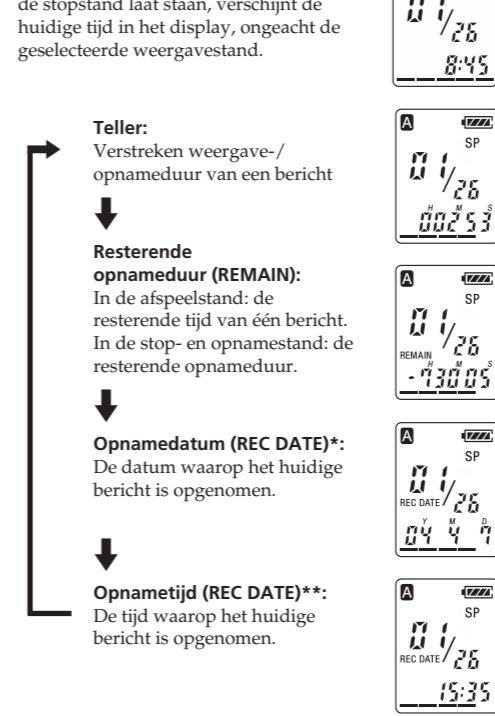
de stopstand laat staan, verschijnt de huidige tijd in het display, ongeacht de geselecteerde weergavestand.

01/26
8:45

Teller:
Verstreken weergave-/ opnameduur van een bericht

A
SP
01/26
H M S
00 2 53

Resterende opnameduur (REMAIN):
In de afspeelstand: de resterende tijd van één bericht. In de stop- en opnamestand: de resterende opnameduur.

A
SP
01/26
REMAIN
H M S
-7 30 05

Opnamedatum (REC DATE)*:
De datum waarop het huidige bericht is opgenomen.

A
SP
01/26
REC DATE
Y M D
04 4 7

Opnametijd (REC DATE)**:
De tijd waarop het huidige bericht is opgenomen.

A
SP
01/26
REC DATE
15:35